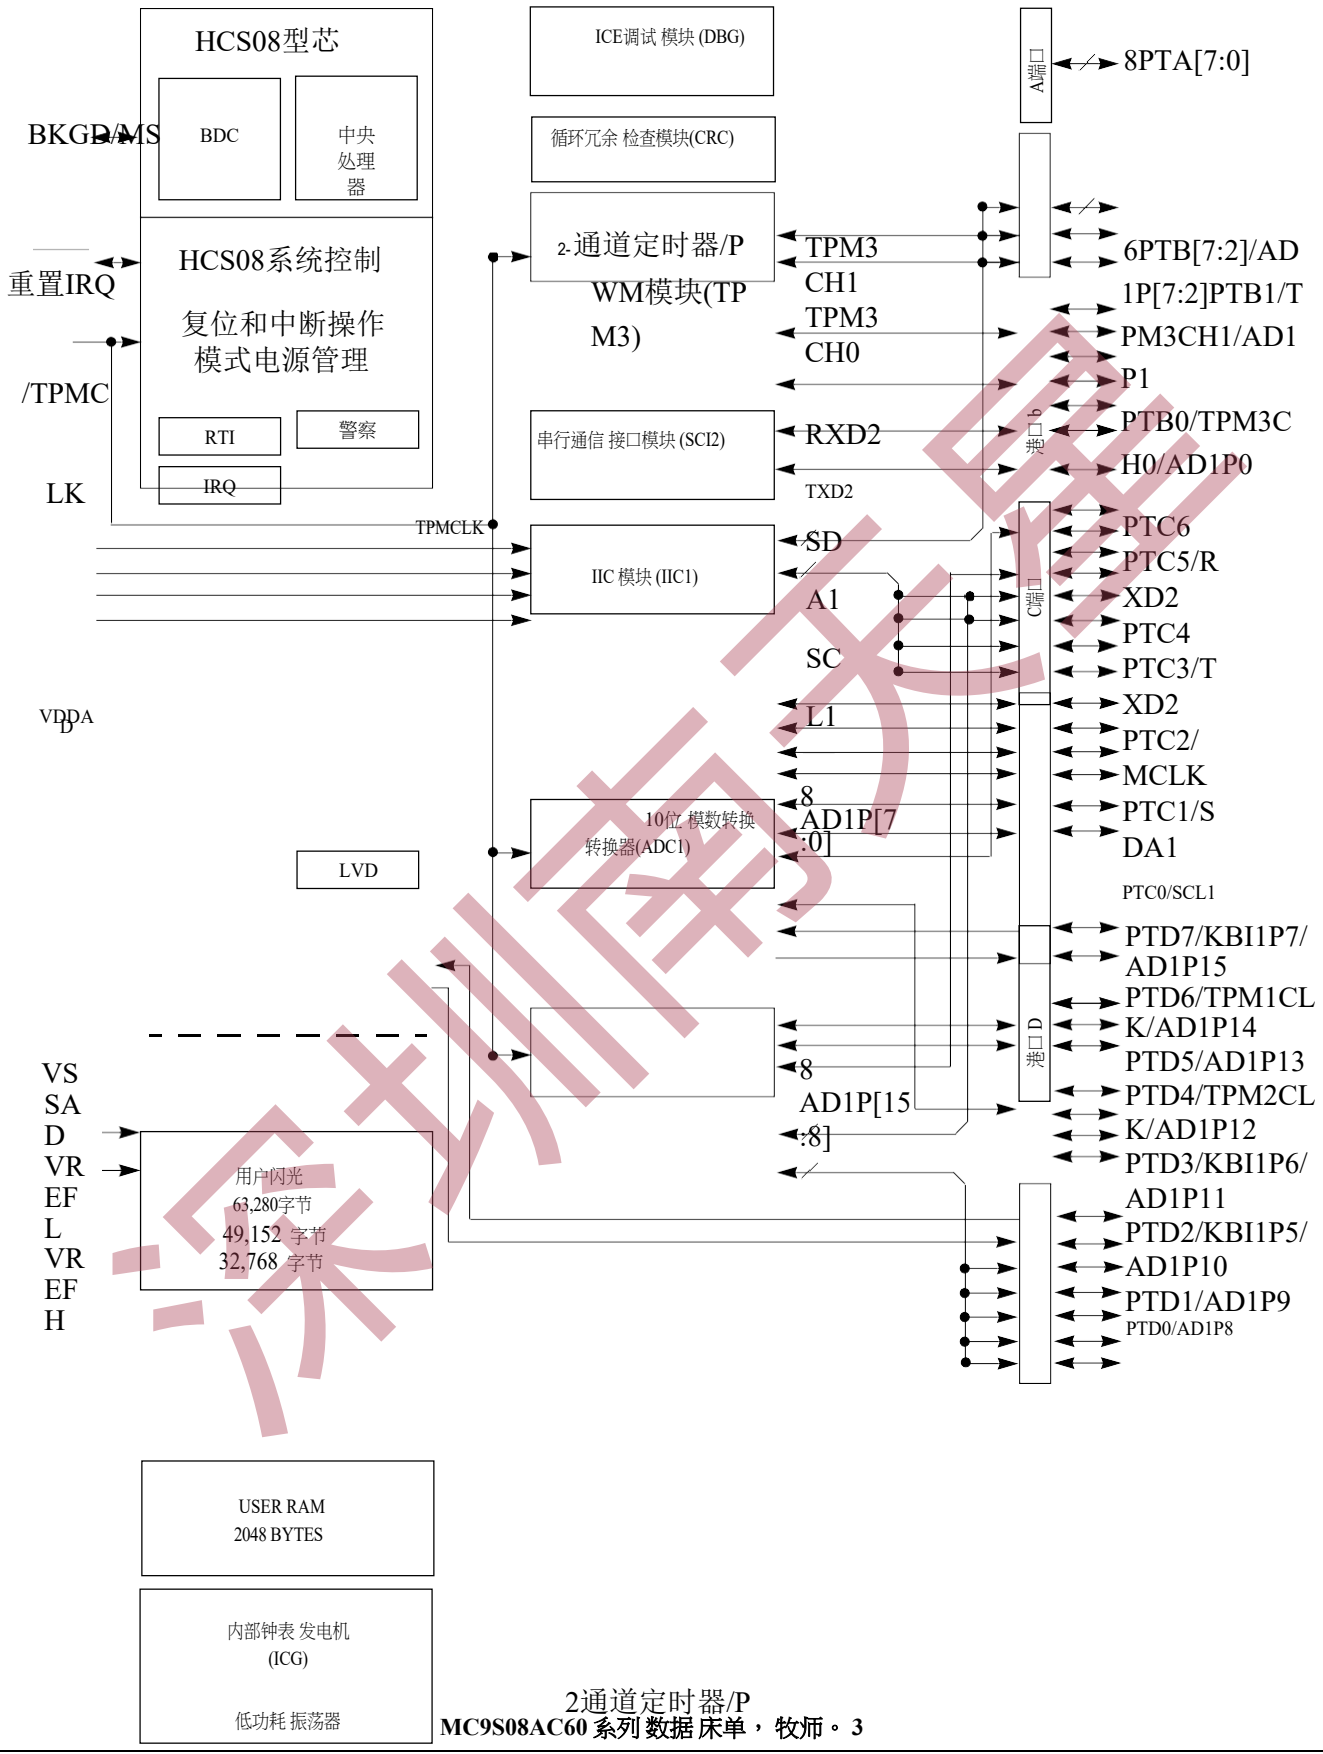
HCS08型芯

BKGD/MS

BDC

中央处理器

HCS08系统控制

重置IRQ

复位和中断操作
模式电源管理

/TPMC

RTI

警察

IRQ

LK

TPMCLK

ICE调试 模块 (DBG)

循环冗余 检查模块(CRC)

2-通道定时器/P
WM模块(TP
M3)

TPM3
CH1
TPM3
CH0

串行通信 接口模块 (SCI2)

RXD2

TXD2

IIC 模块 (IIC1)

SD
A1
SC
L1

VDDA
D

10位 模数转换
转换器(ADC1)

8
AD1P[7
:0]

LVD

8
AD1P[15
:8]

VS
SA
D
VR
EF
L
VR
EF
H

用户闪光
63,280字节
49,152 字节
32,768 字节

USER RAM
2048 BYTES

内部钟表 发电机
(ICG)

低功耗 振荡器

A端口

8PTA[7:0]

港口 b

6PTB[7:2]/AD
1P[7:2]PTB1/T
PM3CH1/AD1
P1
PTB0/TPM3C
H0/AD1P0

C端口

PTC6
PTC5/R
XD2
PTC4
PTC3/T
XD2
PTC2/
MCLK
PTC1/S
DA1
PTC0/SCL1

港口 D

PTD7/KBI1P7/
AD1P15
PTD6/TPM1CL
K/AD1P14
PTD5/AD1P13
PTD4/TPM2CL
K/AD1P12
PTD3/KBI1P6/
AD1P11
PTD2/KBI1P5/
AD1P10
PTD1/AD1P9
PTD0/AD1P8

深圳南天星

2通道定时器/P
MC9S08AC60 系列 数据 床单， 牧师。 3